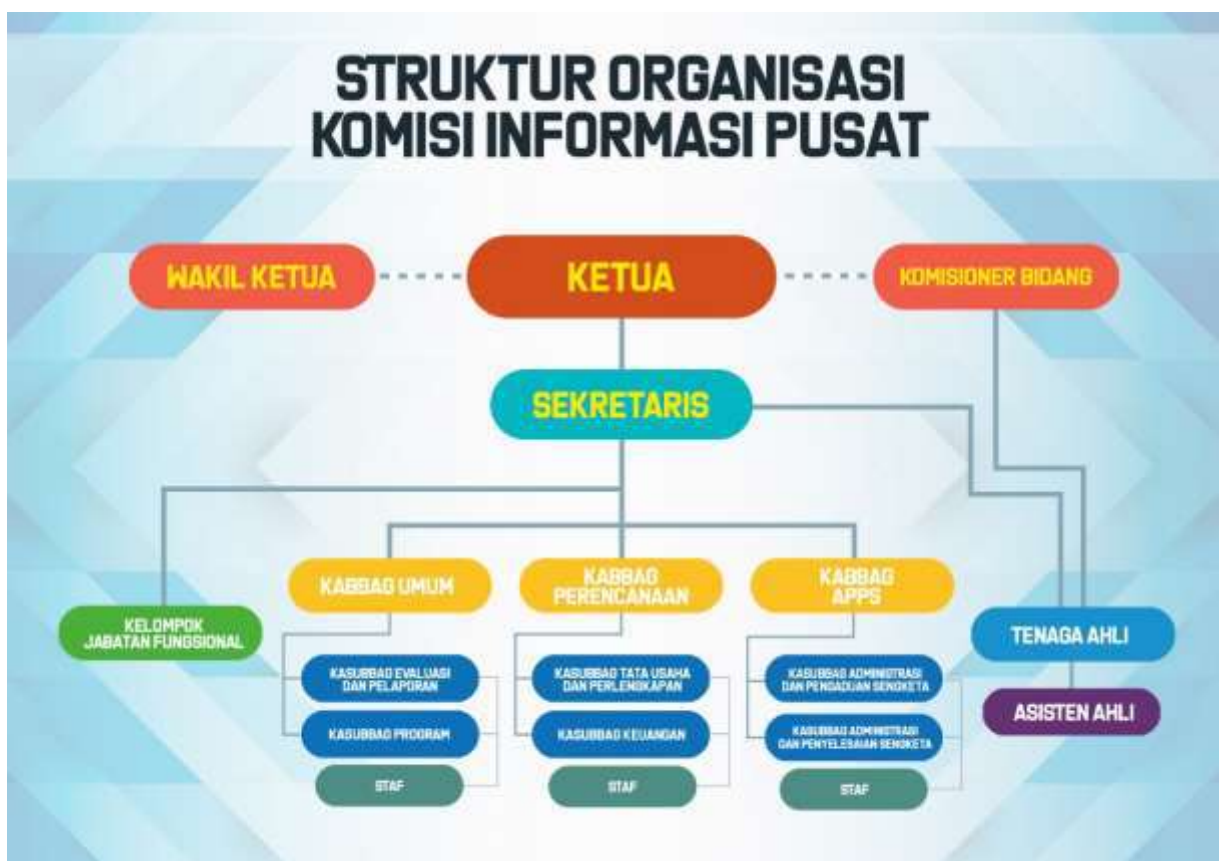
STRUKTUR ORGANISASI KOMISI INFORMASI PUSAT

WAKIL KETUA

KETUA

KOMISIONER BIDANG

SEKRETARIS

KELOMPOK JABATAN FUNGSIONAL

KABBAG UMUM

KASUBBAG EVALUASI DAN PELAPORAN

KASUBBAG PROGRAM

STAF

KABBAG PERENCANAAN

KASUBBAG TATA USAHA DAN PERLENGKAPAN

KASUBBAG KEUANGAN

STAF

KABBAG APPS

KASUBBAG ADMINISTRASI DAN PENGADUAN SENGKETA

KASUBBAG ADMINISTRASI DAN PENYELESAIAN SENGKETA

STAF

TENAGA AHLI

ASISTEN AHLI